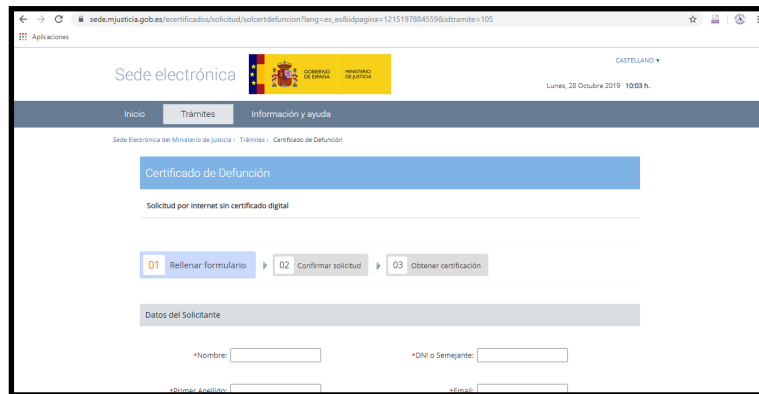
sede.mjusticia.gob.es/ecertificados/solicitud/solcertdefuncion?lang=es_es&idpagina=1215197884559&idtramite=105

Aplicaciones

Sede electrónica

GOBIERNO DE ESPAÑA

MINISTERIO DE JUSTICIA

CASTELLANO ▾

Lunes, 28 Octubre 2019 10:03 h.

Inicio

Trámites

Información y ayuda

Sede Electrónica del Ministerio de Justicia › Trámites › Certificado de Defunción

Certificado de Defunción

Solicitud por internet sin certificado digital

01 Rellenar formulario

02 Confirmar solicitud

03 Obtener certificación

Datos del Solicitante

*Nombre:

*DNI o Semejante:

*Primer Apellido:

*Email: